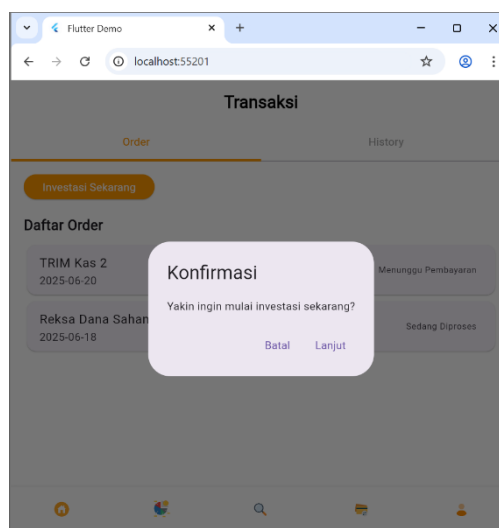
Flutter Demo

localhost:55201

Transaksi

Order

History

Investasi Sekarang

Daftar Order

TRIM Kas 2
2025-06-20

Menunggu Pembayaran

Reksa Dana Sahan
2025-06-18

Sedang Diproses

Konfirmasi

Yakin ingin mulai investasi sekarang?

Batal

Lanjut